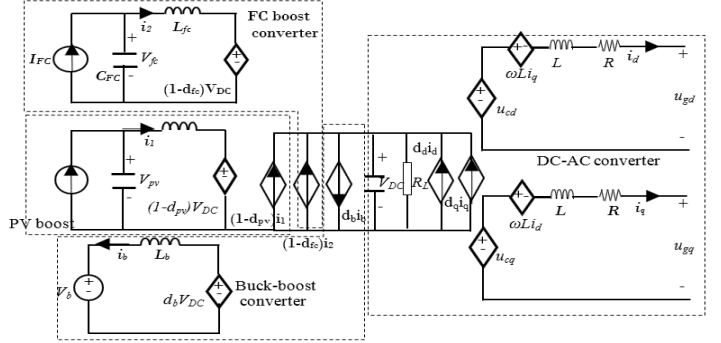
$I_{FC}$
$i_2$
$L_{fc}$
FC boost converter
$C_{FC}$
$V_{fc}$
+
-
$(1\text{-}d_{fc})V_{DC}$
+
-
$\omega Li_q$
$L$
$R$
$i_d$
+
$u_{cd}$
$u_{gd}$
-
$i_1$
+
$V_{pv}$
-
$(1\text{-}d_{pv})V_{DC}$
+
-
$(1\text{-}d_{pv})i_1$
$(1\text{-}d_{fc})i_2$
$d_b i_b$
+
$V_{DC}$
-
$d_d i_d$
$R_L$
$d_q i_q$
DC-AC converter
PV boost
+
-
$\omega Li_d$
$L$
$R$
$i_q$
+
$u_{cq}$
$u_{gq}$
-
$i_b$
$L_b$
$V_b$
+
-
$d_b V_{DC}$
Buck-boost converter